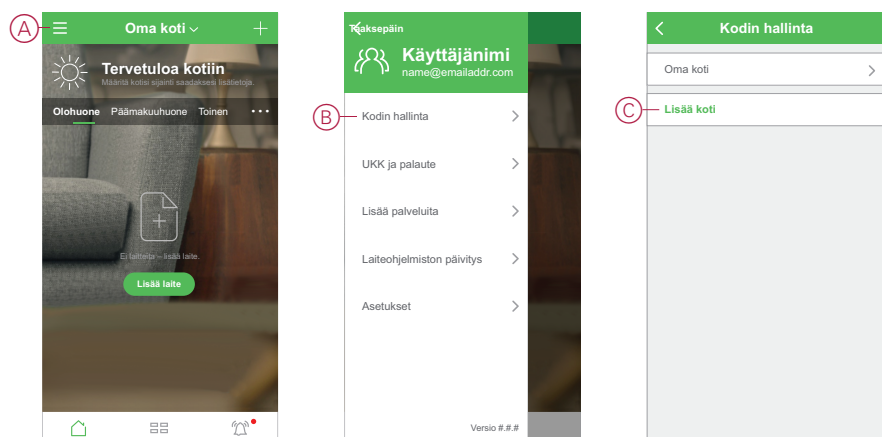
A
Oma koti
Tervetuloa kotiin
Määritä kotisi sijainti saadaksesi lisätietoja.
Olohuone Päämakuuhuone Toinen
Ei laitteita – lisää laite.
Lisää laite

Takaisin
Käyttäjänimi
name@emailaddr.com
B
Kodin hallinta
UKK ja palaute
Lisää palveluita
Laiteohjelmiston päivitys
Asetukset
Versio #.#.#

Kodin hallinta
Oma koti
C
Lisää koti